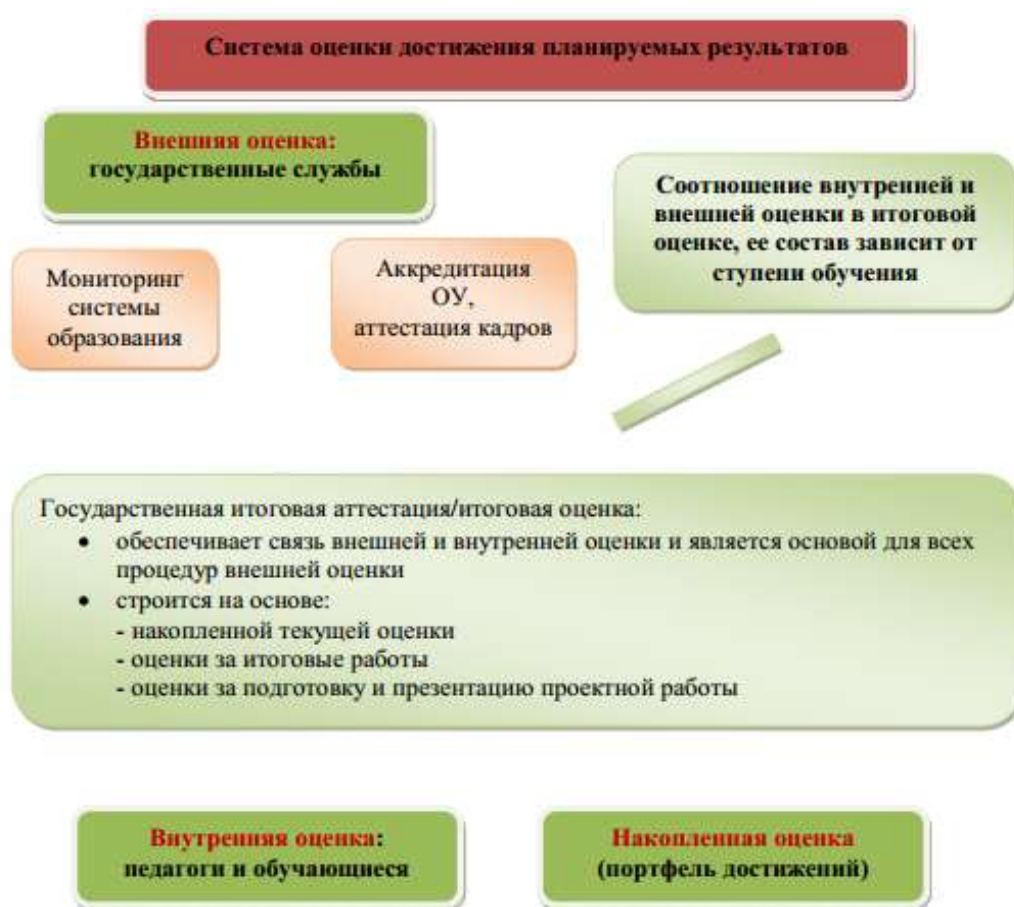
Система оценки достижения планируемых результатов

Внешняя оценка:
государственные службы

Соотношение внутренней и внешней оценки в итоговой оценке, ее состав зависит от ступени обучения

Мониторинг системы образования

Аккредитация ОУ, аттестация кадров

Государственная итоговая аттестация/итоговая оценка:
- обеспечивает связь внешней и внутренней оценки и является основой для всех процедур внешней оценки
- строится на основе:
- накопленной текущей оценки
- оценки за итоговые работы
- оценки за подготовку и презентацию проектной работы

Внутренняя оценка:
педагоги и обучающиеся

Накопленная оценка
(портфель достижений)